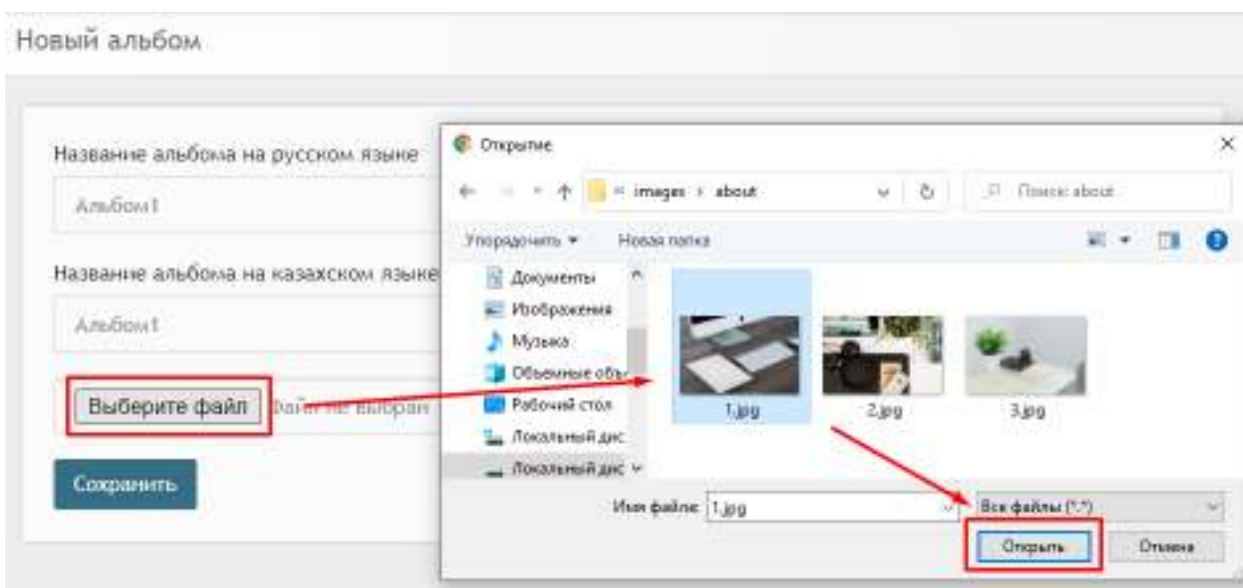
Новый альбом

Название альбома на русском языке

Альбом1

Название альбома на казахском языке

Альбом1

Выберите файл Файл не выбран

Сохранить

Открытие

« images › about

Поиск: about

Упорядочить ▾ Новая папка

Документы
Изображения
Музыка
Объемные объ
Рабочий стол
Локальный дис
Локальный дис

1.jpg 2.jpg 3.jpg

Имя файла: 1.jpg

Все файлы (*.*)

Открыть Отмена